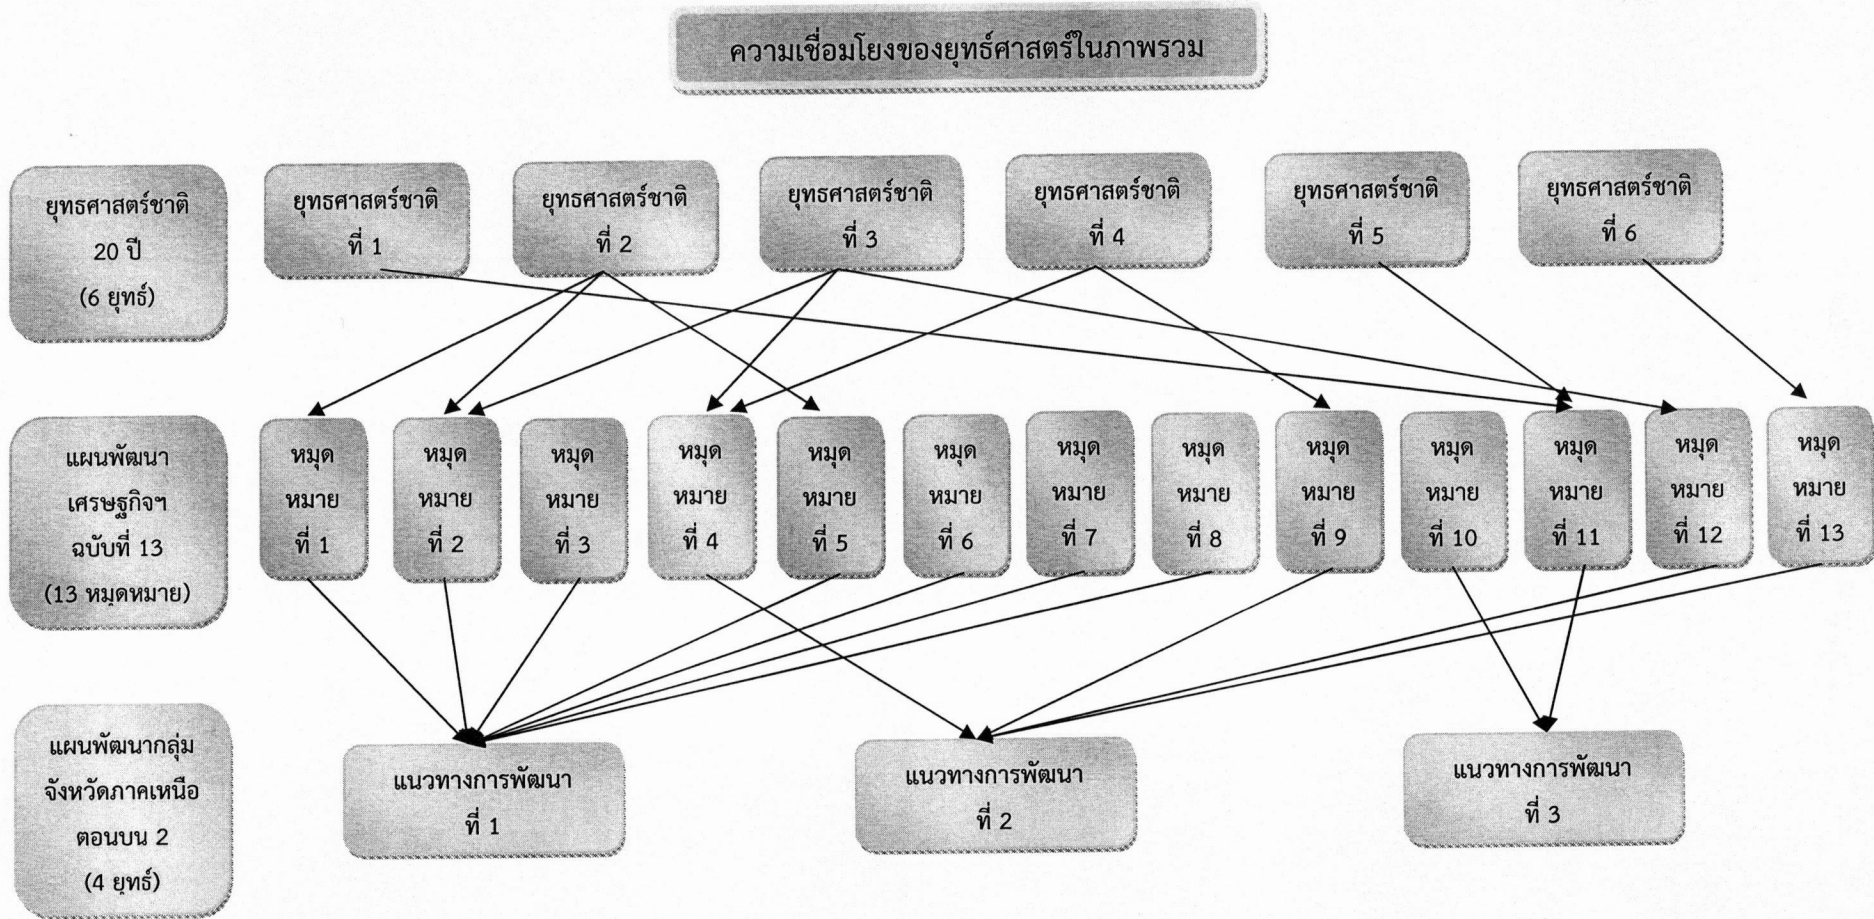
ความเชื่อมโยงของยุทธ์ศาสตร์ในภาพรวม

ยุทธศาสตร์ชาติ 20 ปี (6 ยุทธ์)

ยุทธศาสตร์ชาติ ที่ 1

ยุทธศาสตร์ชาติ ที่ 2

ยุทธศาสตร์ชาติ ที่ 3

ยุทธศาสตร์ชาติ ที่ 4

ยุทธศาสตร์ชาติ ที่ 5

ยุทธศาสตร์ชาติ ที่ 6

แผนพัฒนาเศรษฐกิจฯ ฉบับที่ 13 (13 หมุดหมาย)

หมุดหมาย ที่ 1

หมุดหมาย ที่ 2

หมุดหมาย ที่ 3

หมุดหมาย ที่ 4

หมุดหมาย ที่ 5

หมุดหมาย ที่ 6

หมุดหมาย ที่ 7

หมุดหมาย ที่ 8

หมุดหมาย ที่ 9

หมุดหมาย ที่ 10

หมุดหมาย ที่ 11

หมุดหมาย ที่ 12

หมุดหมาย ที่ 13

แผนพัฒนากลุ่มจังหวัดภาคเหนือตอนบน 2 (4 ยุทธ์)

แนวทางการพัฒนา ที่ 1

แนวทางการพัฒนา ที่ 2

แนวทางการพัฒนา ที่ 3